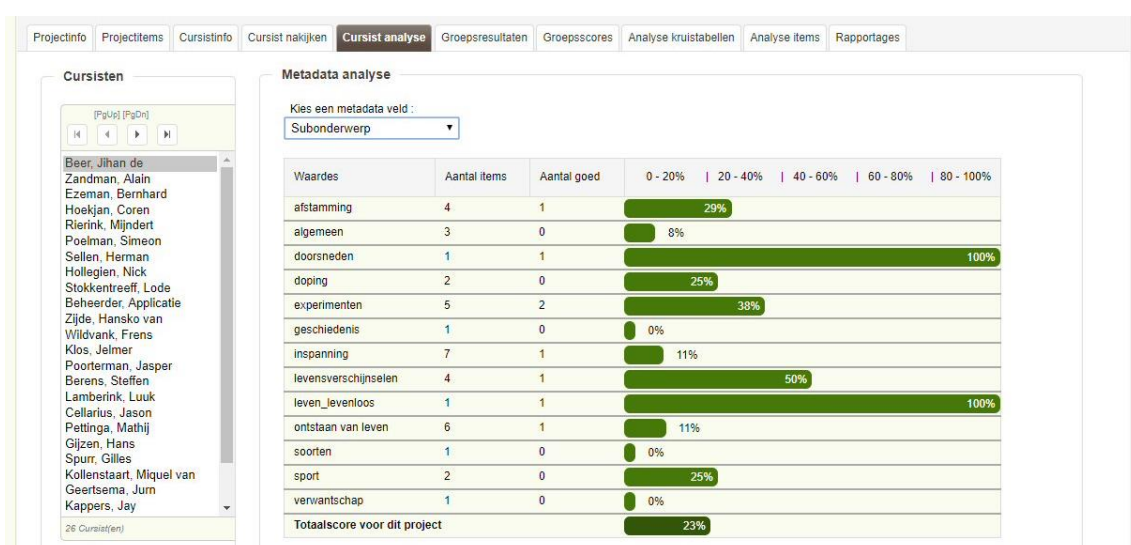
Projectinfo | Projectitems | Cursistinfo | Cursist nakijken | Cursist analyse | Groepsresultaten | Groepsscores | Analyse kruistabellen | Analyse items | Rapportages

Cursisten

[PgUp] [PgDn]

Beer, Jihan de
Zandman, Alain
Ezeman, Bernhard
Hoekjan, Coren
Rierink, Mijndert
Poelman, Simeon
Sellen, Herman
Hollegien, Nick
Stokkentreeff, Lode
Beheerder, Applicatie
Zijde, Hansko van
Wildvank, Frens
Klos, Jelmer
Poorterman, Jasper
Berens, Steffen
Lamberink, Luuk
Cellarius, Jason
Pettinga, Mathij
Gijzen, Hans
Spurr, Gilles
Kollenstaart, Miquel van
Geertsema, Jurn
Kappers, Jay

26 Cursist(en)

Metadata analyse

Kies een metadata veld :
Subonderwerp

| Waardes | Aantal items | Aantal goed | 0 - 20% \| 20 - 40% \| 40 - 60% \| 60 - 80% \| 80 - 100% |
|---|---|---|---|
| afstamming | 4 | 1 | 29% |
| algemeen | 3 | 0 | 8% |
| doorsneden | 1 | 1 | 100% |
| doping | 2 | 0 | 25% |
| experimenten | 5 | 2 | 38% |
| geschiedenis | 1 | 0 | 0% |
| inspanning | 7 | 1 | 11% |
| levensverschijnselen | 4 | 1 | 50% |
| leven_levenloos | 1 | 1 | 100% |
| ontstaan van leven | 6 | 1 | 11% |
| soorten | 1 | 0 | 0% |
| sport | 2 | 0 | 25% |
| verwantschap | 1 | 0 | 0% |
| Totaalscore voor dit project | | | 23% |